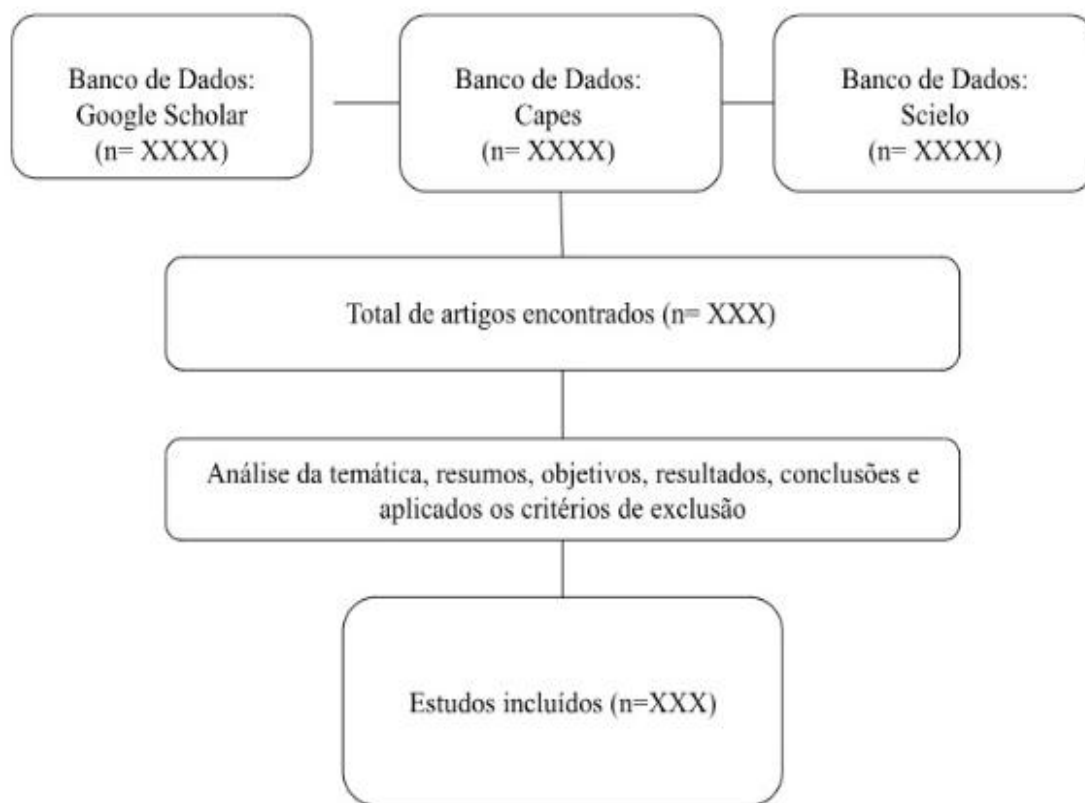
Banco de Dados: Google Scholar (n= XXXX)

Banco de Dados: Capes (n= XXXX)

Banco de Dados: Scielo (n= XXXX)

Total de artigos encontrados (n= XXX)

Análise da temática, resumos, objetivos, resultados, conclusões e aplicados os critérios de exclusão

Estudos incluídos (n=XXX)